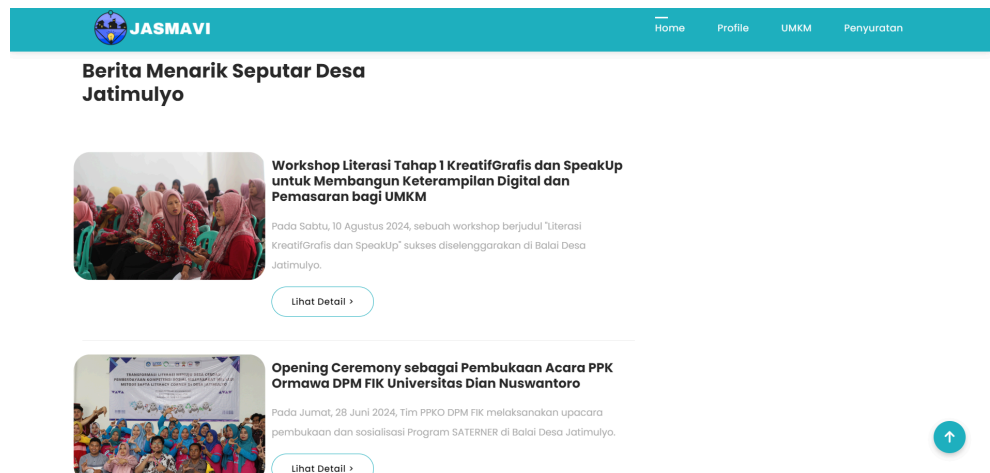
JASMAVI

Home Profile UMKM Penyuratan

Berita Menarik Seputar Desa Jatimulyo

Workshop Literasi Tahap 1 KreatifGrafis dan SpeakUp untuk Membangun Keterampilan Digital dan Pemasaran bagi UMKM

Pada Sabtu, 10 Agustus 2024, sebuah workshop berjudul "Literasi KreatifGrafis dan SpeakUp" sukses diselenggarakan di Balai Desa Jatimulyo.

Lihat Detail >

Opening Ceremony sebagai Pembukaan Acara PPK Ormawa DPM FIK Universitas Dian Nuswantoro

Pada Jumat, 28 Juni 2024, Tim PPKO DPM FIK melaksanakan upacara pembukaan dan sosialisasi Program SATERNER di Balai Desa Jatimulyo.

Lihat Detail >